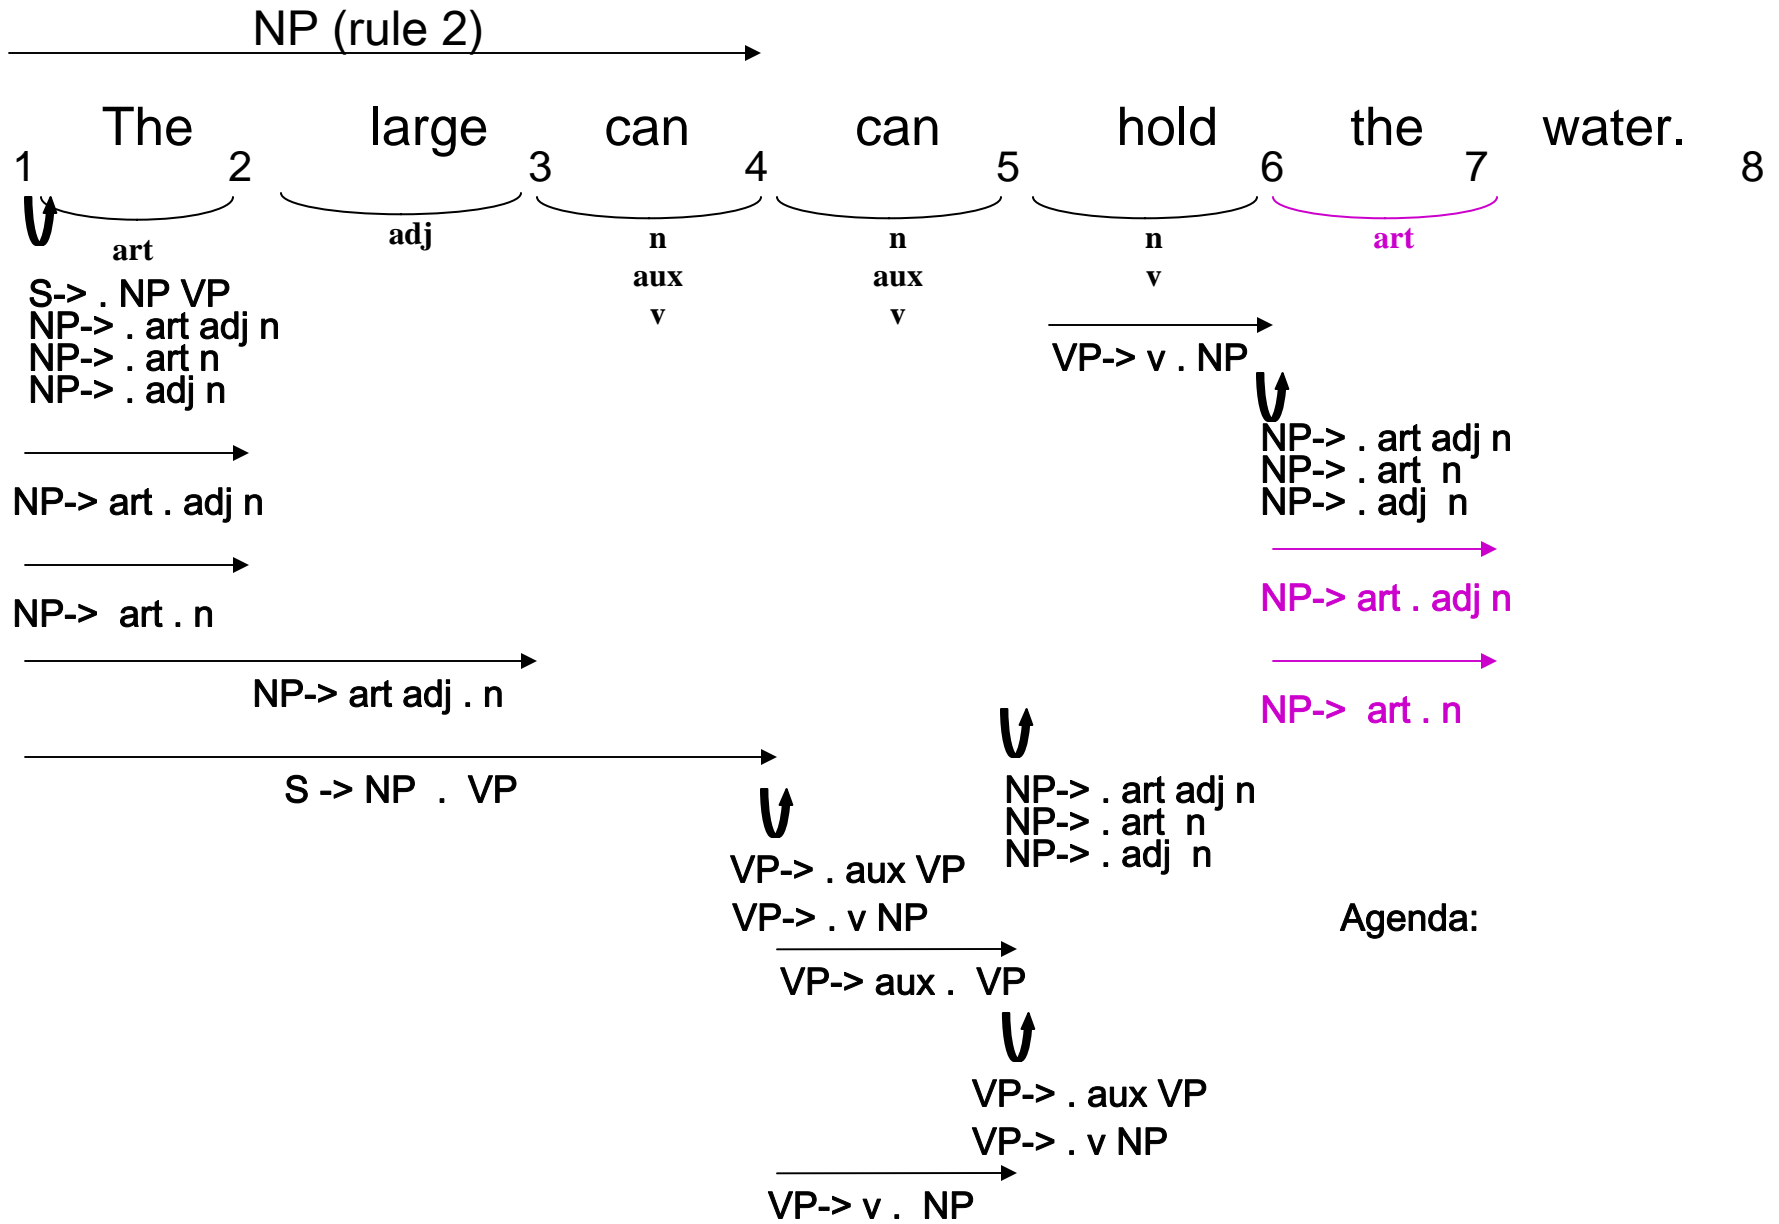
NP (rule 2)

The large can can hold the water.

1 2 3 4 5 6 7 8

art

adj

n
aux
v

n
aux
v

n
v

art

S-> . NP VP
NP-> . art adj n
NP-> . art n
NP-> . adj n

NP-> art . adj n

NP-> art . n

NP-> art adj . n

S -> NP . VP

VP-> v . NP

NP-> . art adj n
NP-> . art n
NP-> . adj n

NP-> art . adj n

NP-> art . n

NP-> . art adj n
NP-> . art n
NP-> . adj n

VP-> . aux VP
VP-> . v NP

Agenda:

VP-> aux . VP

VP-> . aux VP
VP-> . v NP

VP-> v . NP